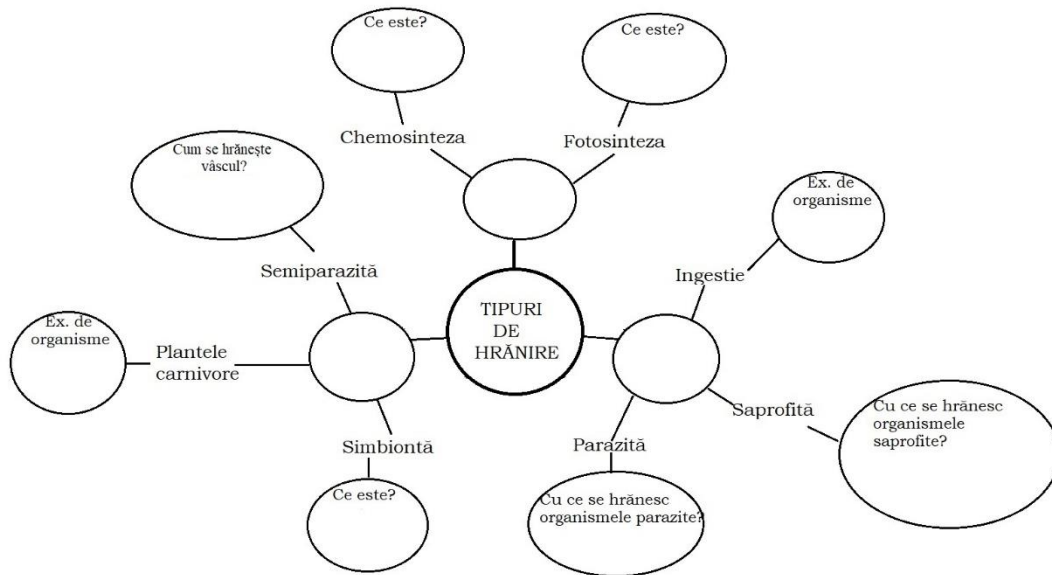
Ce este?

Ce este?

Chemosinteza

Fotosinteza

Cum se hrănește vâscul?

Ex. de organisme

Semiparazită

Ingestie

TIPURI DE HRĂNIRE

Ex. de organisme

Plantele carnivore

Saprofită

Cu ce se hrănesc organismele saprofite?

Simbiontă

Parazită

Ce este?

Cu ce se hrănesc organismele parazite?